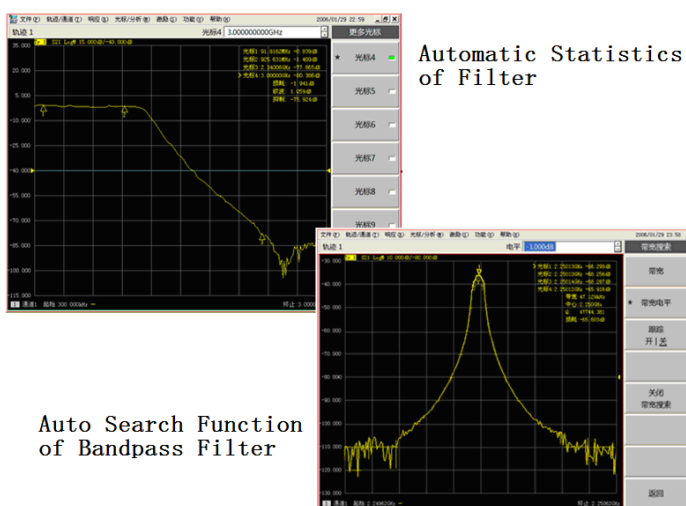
文件 轨迹/通道 响应 光标/分析 激励 功能 帮助 2006/01/29 22:59

轨迹 1 光标4 3.000000000GHz 更多光标

S21 LogM 15.000dB/ -40.000dB

光标1: 91.8162MHz -8.079dB
光标2: 925.631MHz -8.469dB
光标3: 2.540GHz -67.565dB
光标4: 3.000GHz -80.306dB
-1.941dB
1.059dB
-75.924dB

35.000
20.000
5.000
-10.000
-25.000
-40.000
-55.000
-70.000
-85.000
-100.000
-115.000

光标4
光标5
光标6
光标7
光标8
光标9

Automatic Statistics of Filter

文件 轨迹/通道 响应 光标/分析 激励 功能 帮助 2006/01/29 23:50

轨迹 1 电平 -3.000dB 带宽搜索

S21 LogM 10.000dB/ -60.000dB

带宽 47.12MHz
中心 2.25GHz
Q 47744.381
插损 -44.605dB

-30.000
-40.000
-50.000
-60.000
-70.000
-80.000
-90.000
-100.000
-110.000
-120.000
-130.000

带宽
带宽电平
跟踪 开|关
关闭 带宽搜索
返回

Auto Search Function of Bandpass Filter